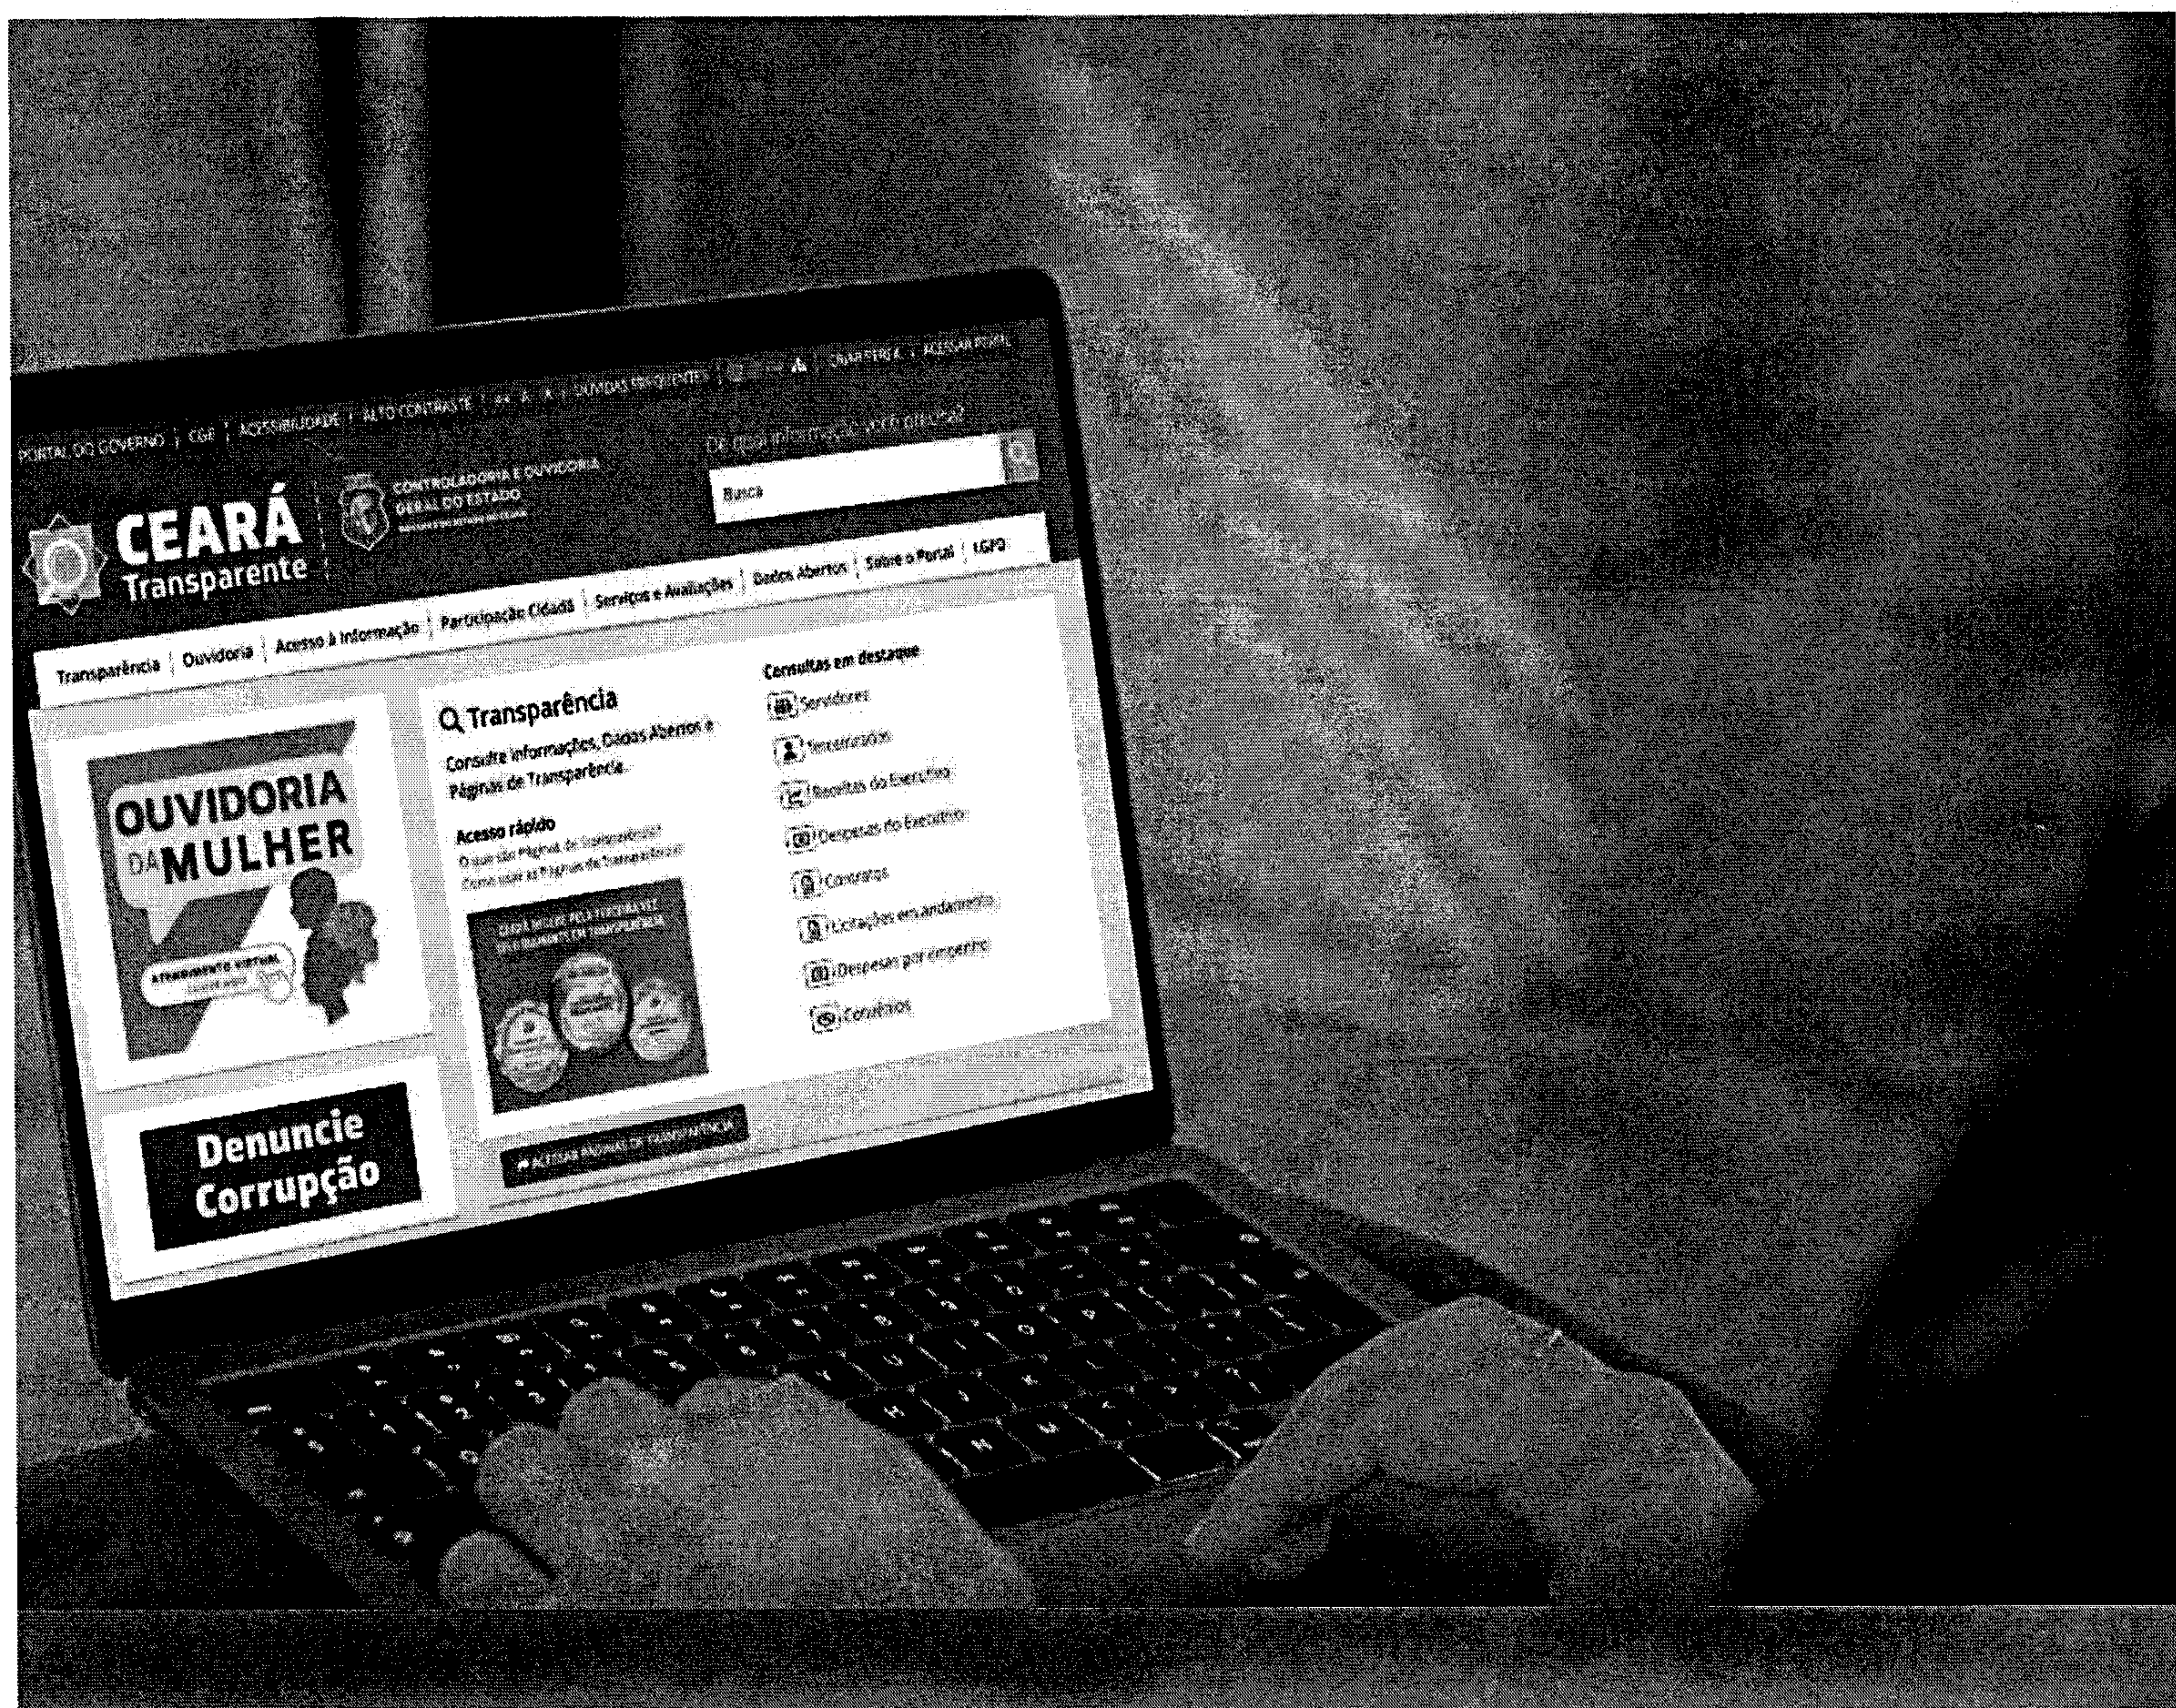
PORTAL DO GOVERNO | CGE | ACESSIBILIDADE | ALTO CONTRASTE | A+ A A- | DÚVIDAS FREQUENTES | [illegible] | CHAT/ERRA | ACESSAR PORTAL

De qual informação você precisa?

Busca

CEARÁ Transparente

CONTROLADORIA E OUVIDORIA GERAL DO ESTADO

Transparência | Ouvidoria | Acesso à Informação | Participação Cidadã | Serviços e Avaliações | Dados Abertos | Sobre o Portal | LGPD

OUVIDORIA DA MULHER

ATENDIMENTO VIRTUAL

Denuncie Corrupção

Transparência

Consulte informações, Dados Abertos e Páginas de Transparência.

Acesso rápido

O que são Páginas de Transparência?

Como usar as Páginas de Transparência?

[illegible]

ACESSAR PÁGINAS DE TRANSPARÊNCIA

Consultas em destaque

Servidores

Terceirizados

Receitas do Executivo

Despesas do Executivo

Contratos

Licitações em andamento

Despesas por empenho

Convênios